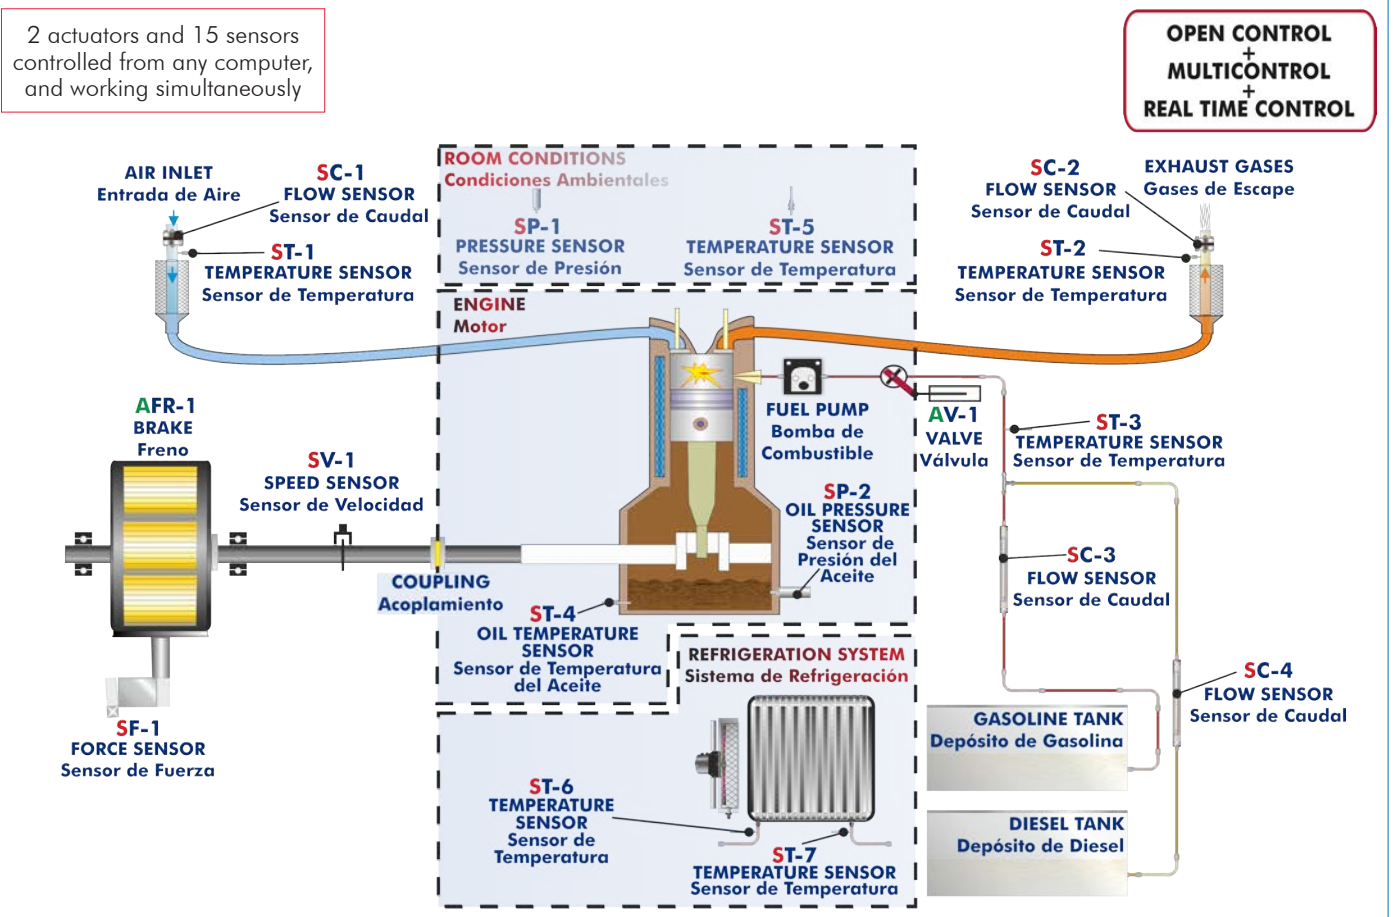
2 actuators and 15 sensors controlled from any computer, and working simultaneously

OPEN CONTROL
+
MULTICONTROL
+
REAL TIME CONTROL

AIR INLET
Entrada de Aire

SC-1
FLOW SENSOR
Sensor de Caudal

ST-1
TEMPERATURE SENSOR
Sensor de Temperatura

ROOM CONDITIONS
Condiciones Ambientales

SP-1
PRESSURE SENSOR
Sensor de Presión

ST-5
TEMPERATURE SENSOR
Sensor de Temperatura

SC-2
FLOW SENSOR
Sensor de Caudal

EXHAUST GASES
Gases de Escape

ST-2
TEMPERATURE SENSOR
Sensor de Temperatura

ENGINE
Motor

AFR-1
BRAKE
Freno

SV-1
SPEED SENSOR
Sensor de Velocidad

FUEL PUMP
Bomba de Combustible

AV-1
VALVE
Válvula

ST-3
TEMPERATURE SENSOR
Sensor de Temperatura

SP-2
OIL PRESSURE SENSOR
Sensor de Presión del Aceite

SC-3
FLOW SENSOR
Sensor de Caudal

COUPLING
Acoplamiento

ST-4
OIL TEMPERATURE SENSOR
Sensor de Temperatura del Aceite

REFRIGERATION SYSTEM
Sistema de Refrigeración

SC-4
FLOW SENSOR
Sensor de Caudal

SF-1
FORCE SENSOR
Sensor de Fuerza

GASOLINE TANK
Depósito de Gasolina

ST-6
TEMPERATURE SENSOR
Sensor de Temperatura

DIESEL TANK
Depósito de Diesel

ST-7
TEMPERATURE SENSOR
Sensor de Temperatura